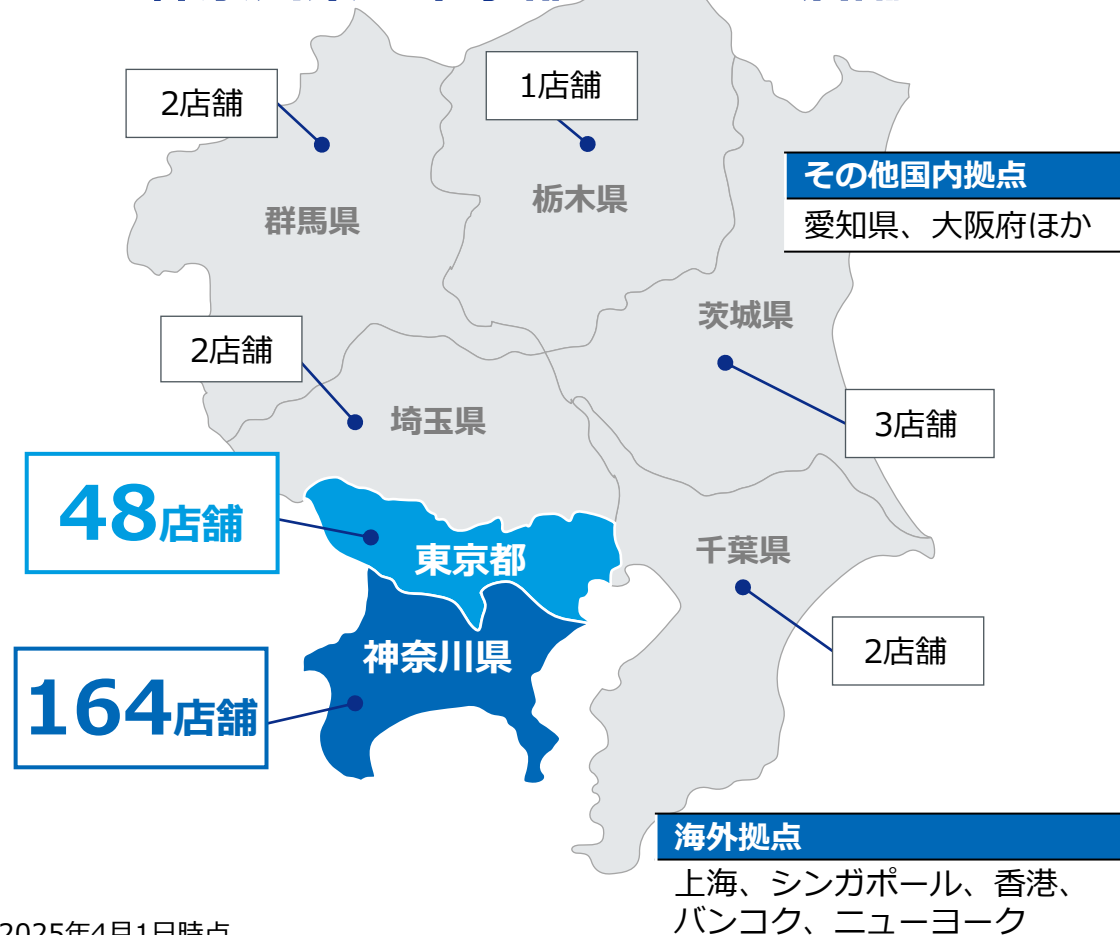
2店舗

1店舗

群馬県

栃木県

その他国内拠点

愛知県、大阪府ほか

茨城県

2店舗

埼玉県

3店舗

48店舗

東京都

千葉県

神奈川県

2店舗

164店舗

海外拠点

上海、シンガポール、香港、バンコク、ニューヨーク

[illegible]025年4月1日時点